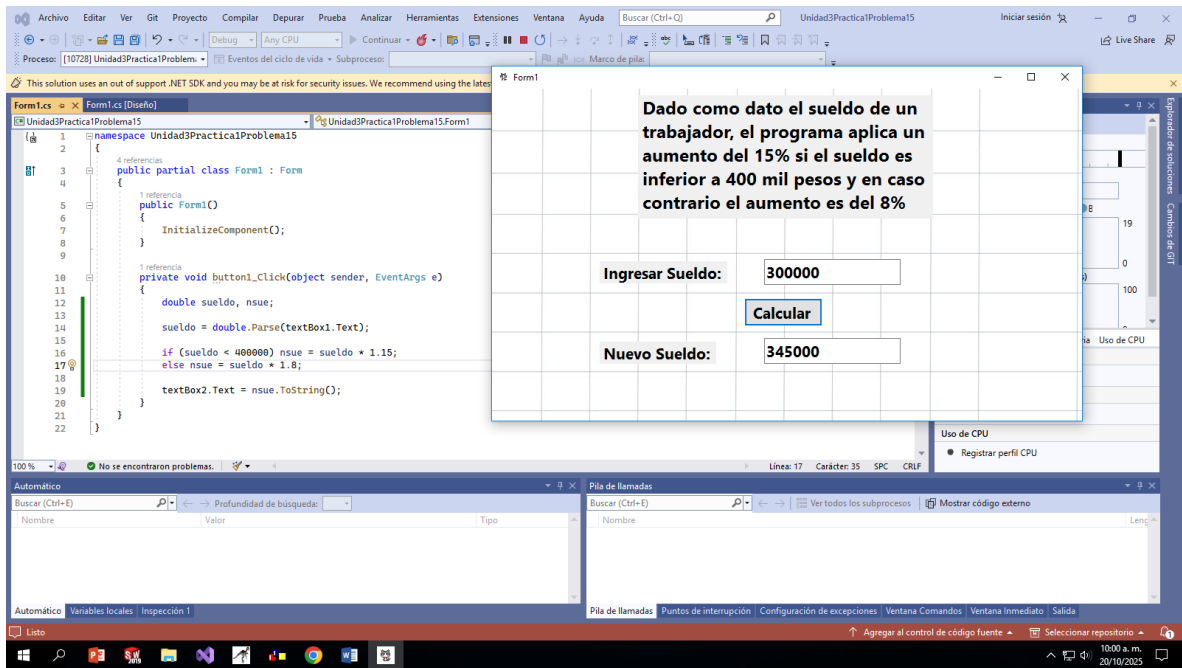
Archivo Editar Ver Git Proyecto Compilar Depurar Prueba Analizar Herramientas Extensiones Ventana Ayuda Buscar (Ctrl+Q) Unidad3Practica1Problema15 Iniciar sesión

Debug Any CPU Continuar Live Share

Proceso: [10728] Unidad3Practica1Problem Eventos del ciclo de vida Subproceso: Marco de pila:

This solution uses an out of support .NET SDK and you may be at risk for security issues. We recommend using the lates

Form1.cs Form1.cs [Diseño]

Unidad3Practica1Problema15 Unidad3Practica1Problema15.Form1

1 namespace Unidad3Practica1Problema15
2 {
4 referencias
3 public partial class Form1 : Form
4 {
1 referencia
5 public Form1()
6 {
7 InitializeComponent();
8 }
9
1 referencia
10 private void button1_Click(object sender, EventArgs e)
11 {
12 double sueldo, nsue;
13
14 sueldo = double.Parse(textBox1.Text);
15
16 if (sueldo < 400000) nsue = sueldo * 1.15;
17 else nsue = sueldo * 1.8;
18
19 textBox2.Text = nsue.ToString();
20 }
21 }
22 }

Form1

Dado como dato el sueldo de un trabajador, el programa aplica un aumento del 15% si el sueldo es inferior a 400 mil pesos y en caso contrario el aumento es del 8%

Ingresar Sueldo: 300000

Calcular

Nuevo Sueldo: 345000

19
0
100
Uso de CPU
Uso de CPU
Registrar perfil CPU
Explorador de soluciones Cambios de GIT

100 % No se encontraron problemas. Línea: 17 Carácter: 35 SPC CRLF

Automático
Buscar (Ctrl+E) Profundidad de búsqueda:
Nombre Valor Tipo
Automático Variables locales Inspección 1

Pila de llamadas
Buscar (Ctrl+E) Ver todos los subprocesos Mostrar código externo
Nombre Leng
Pila de llamadas Puntos de interrupción Configuración de excepciones Ventana Comandos Ventana Inmediato Salida

Listo Agregar al control de código fuente Seleccionar repositorio

10:00 a. m.
20/10/2025